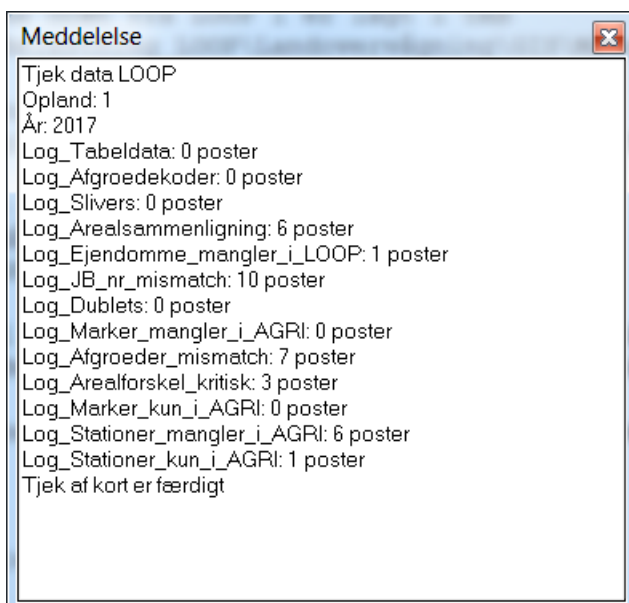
Meddelelse

Tjek data LOOP
Opland: 1
År: 2017
Log_Tabeldata: 0 poster
Log_Afgroedekoder: 0 poster
Log_Slivers: 0 poster
Log_Arealsammenligning: 6 poster
Log_Ejendomme_mangler_i_LOOP: 1 poster
Log_JB_nr_mismatch: 10 poster
Log_Dublets: 0 poster
Log_Marker_mangler_i_AGRI: 0 poster
Log_Afgroeder_mismatch: 7 poster
Log_Arealforskel_kritisk: 3 poster
Log_Marker_kun_i_AGRI: 0 poster
Log_Stationer_mangler_i_AGRI: 6 poster
Log_Stationer_kun_i_AGRI: 1 poster
Tjek af kort er færdigt